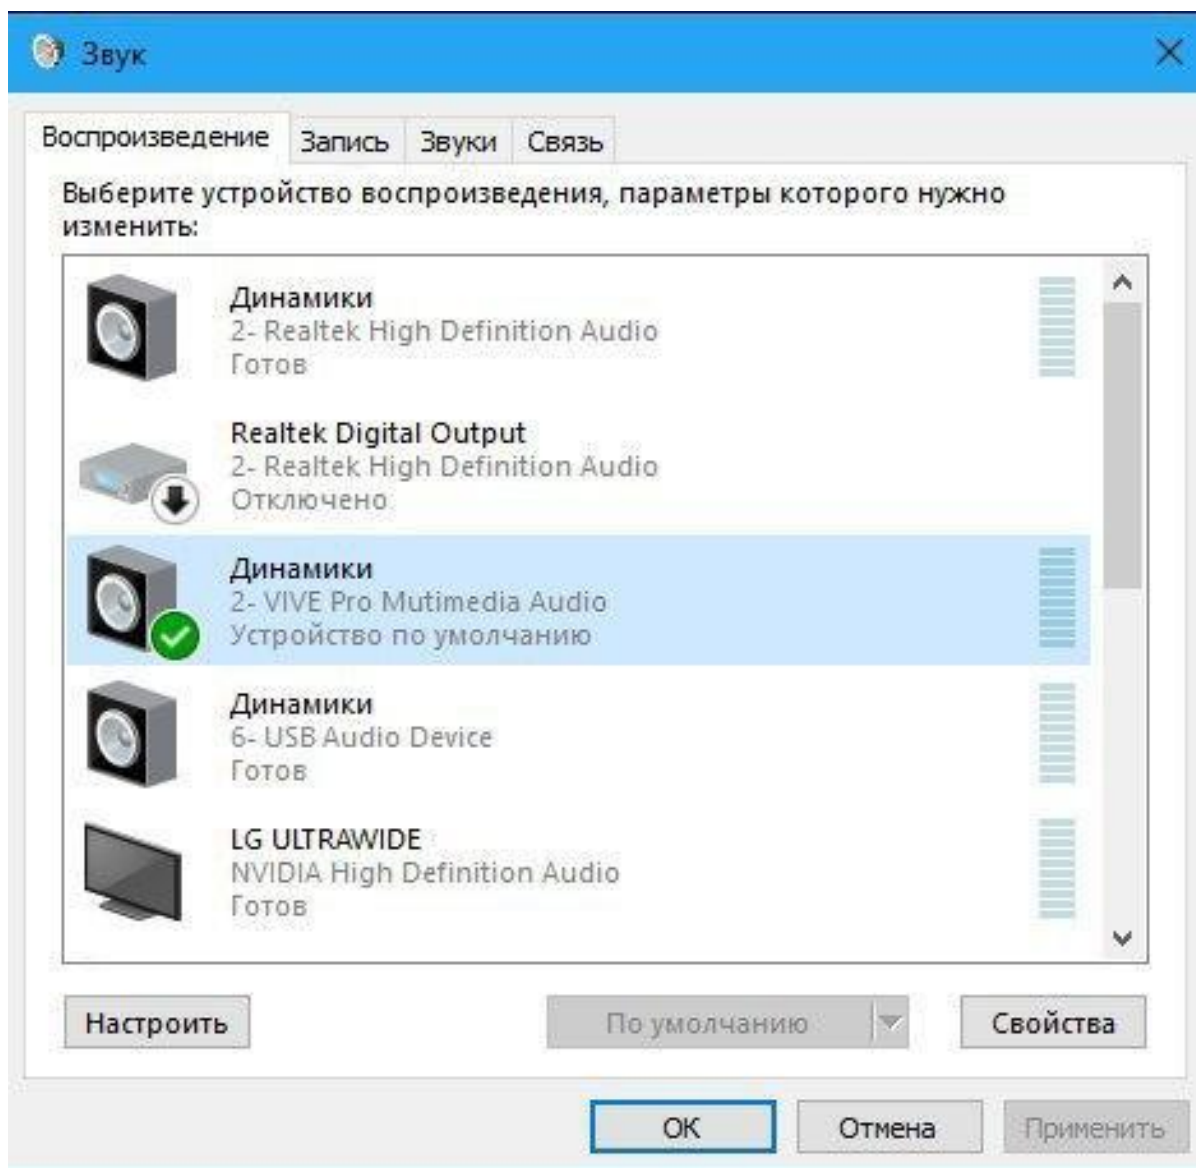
Звук

Воспроизведение | Запись | Звуки | Связь

Выберите устройство воспроизведения, параметры которого нужно изменить:

Динамики
2- Realtek High Definition Audio
Готов

Realtek Digital Output
2- Realtek High Definition Audio
Отключено

Динамики
2- VIVE Pro Mutimedia Audio
Устройство по умолчанию

Динамики
6- USB Audio Device
Готов

LG ULTRAWIDE
NVIDIA High Definition Audio
Готов

Настроить

По умолчанию

Свойства

OK

Отмена

Применить